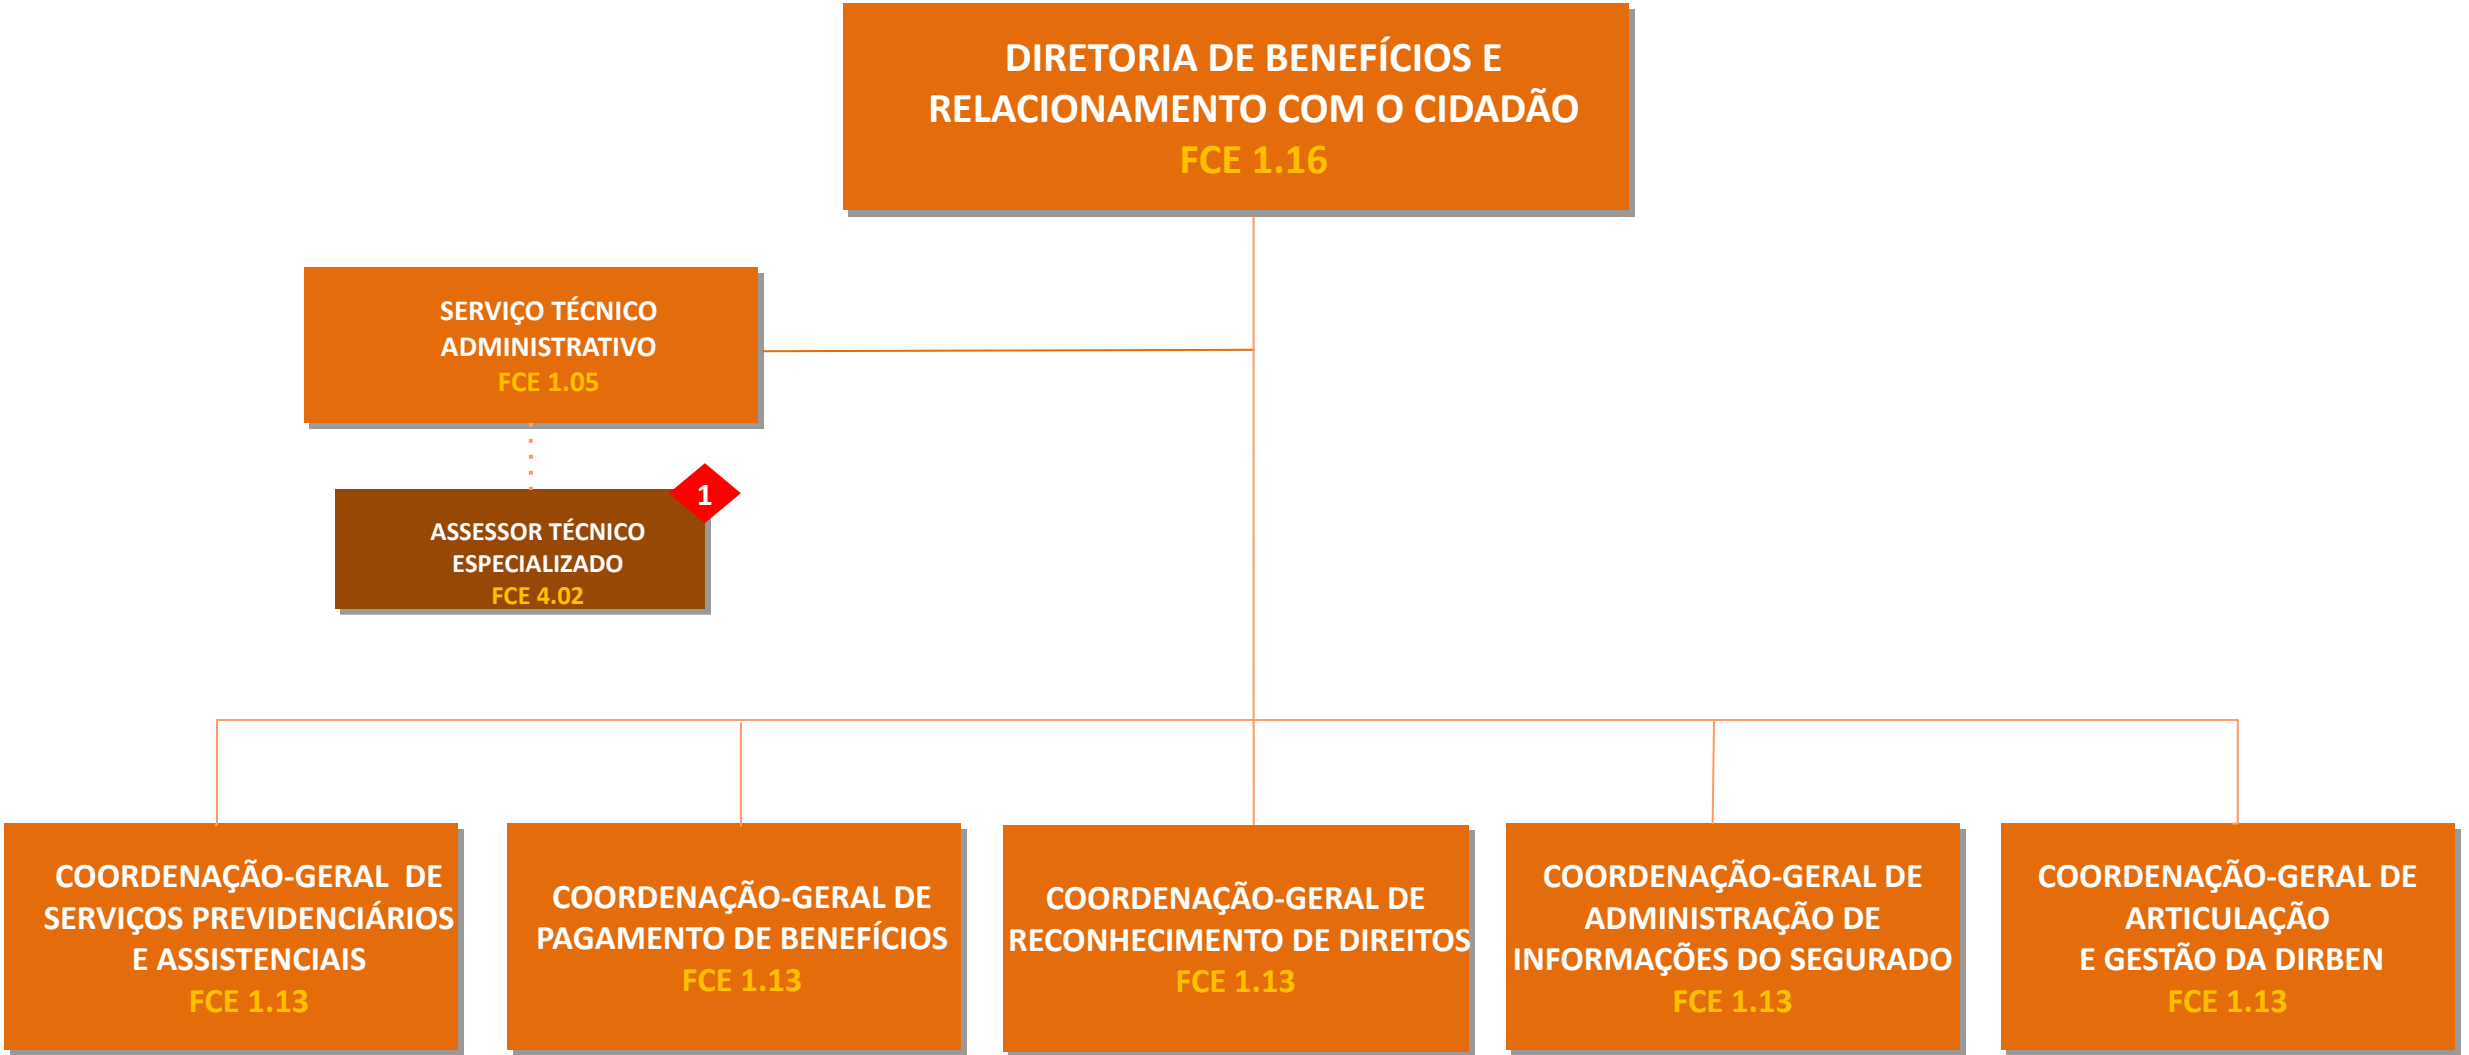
DIRETORIA DE BENEFÍCIOS E RELACIONAMENTO COM O CIDADÃO
FCE 1.16

SERVIÇO TÉCNICO ADMINISTRATIVO
FCE 1.05

1

ASSESSOR TÉCNICO ESPECIALIZADO
FCE 4.02

COORDENAÇÃO-GERAL DE SERVIÇOS PREVIDENCIÁRIOS E ASSISTENCIAIS
FCE 1.13

COORDENAÇÃO-GERAL DE PAGAMENTO DE BENEFÍCIOS
FCE 1.13

COORDENAÇÃO-GERAL DE RECONHECIMENTO DE DIREITOS
FCE 1.13

COORDENAÇÃO-GERAL DE ADMINISTRAÇÃO DE INFORMAÇÕES DO SEGURADO
FCE 1.13

COORDENAÇÃO-GERAL DE ARTICULAÇÃO E GESTÃO DA DIRBEN
FCE 1.13